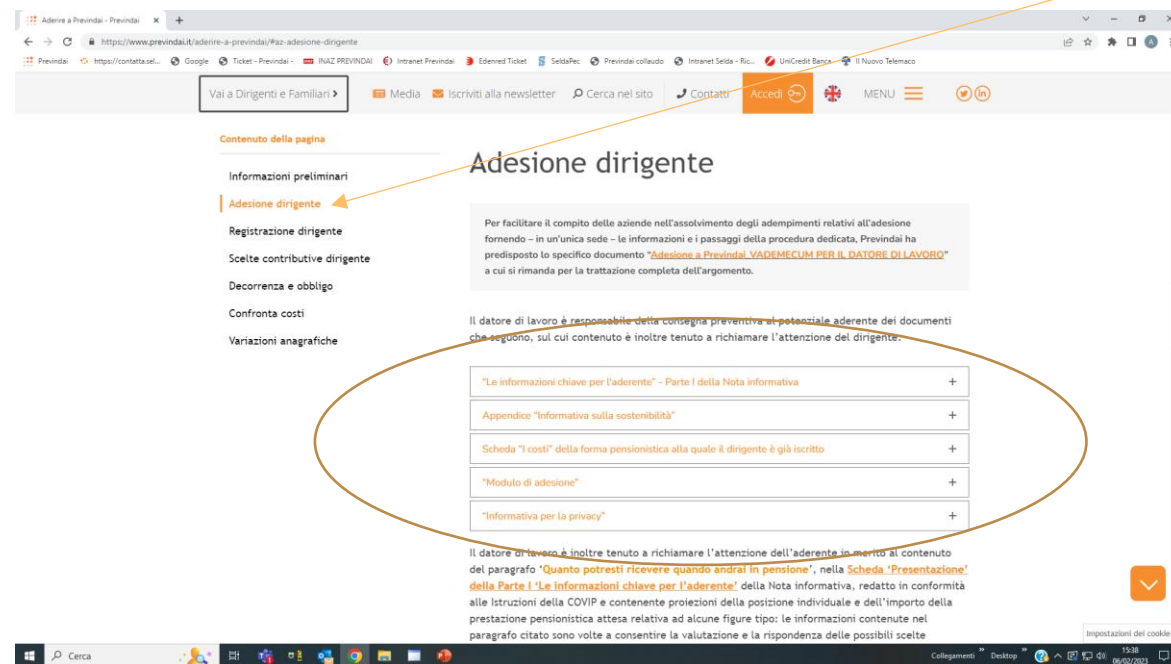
Aderire a Previndai - Previndai ×

https://www.previndai.it/aderire-a-previndai/#az-adesione-dirigente

Previndai https://contatta.sel... Google Ticket - Previndai - INAZ PREVINDAI Intranet Previndai Edenred Ticket SeldaPec Previndai collaudo Intranet Selda - Ric... UniCredit Banca Il Nuovo Telemaco

Vai a Dirigenti e Familiari › Media Iscriviti alla newsletter Cerca nel sito Contatti Accedi MENU

Contenuto della pagina

Informazioni preliminari

Adesione dirigente

Registrazione dirigente

Scelte contributive dirigente

Decorrenza e obbligo

Confronta costi

Variazioni anagrafiche

Adesione dirigente

Per facilitare il compito delle aziende nell'assolvimento degli adempimenti relativi all'adesione fornendo – in un'unica sede – le informazioni e i passaggi della procedura dedicata, Previndai ha predisposto lo specifico documento "Adesione a Previndai. VADEMECUM PER IL DATORE DI LAVORO" a cui si rimanda per la trattazione completa dell'argomento.

Il datore di lavoro è responsabile della consegna preventiva al potenziale aderente dei documenti che seguono, sul cui contenuto è inoltre tenuto a richiamare l'attenzione del dirigente:

"Le informazioni chiave per l'aderente" - Parte I della Nota informativa +

Appendice "Informativa sulla sostenibilità" +

Scheda "I costi" della forma pensionistica alla quale il dirigente è già iscritto +

"Modulo di adesione" +

"Informativa per la privacy" +

Il datore di lavoro è inoltre tenuto a richiamare l'attenzione dell'aderente in merito al contenuto del paragrafo 'Quanto potresti ricevere quando andrai in pensione', nella Scheda 'Presentazione' della Parte I 'Le informazioni chiave per l'aderente' della Nota informativa, redatto in conformità alle Istruzioni della COVIP e contenente proiezioni della posizione individuale e dell'importo della prestazione pensionistica attesa relativa ad alcune figure tipo: le informazioni contenute nel paragrafo citato sono volte a consentire la valutazione e la rispondenza delle possibili scelte

Impostazioni dei cookie

Cerca

Collegamenti Desktop 15:38 06/02/2023